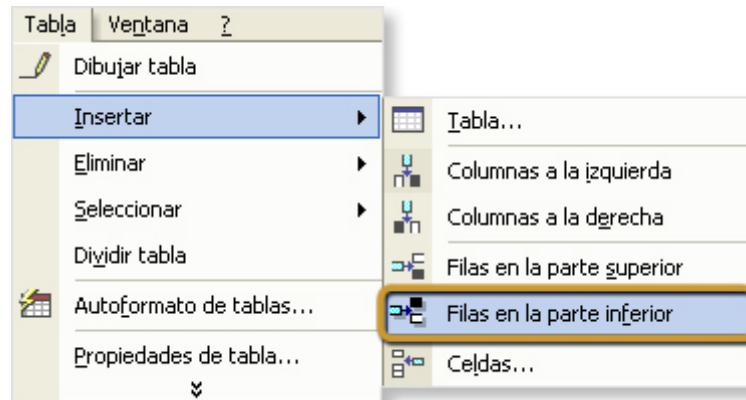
Tabla Ventana ?

Dibujar tabla
Insertar
Eliminar
Seleccionar
Dividir tabla
Autoformato de tablas...
Propiedades de tabla...

Tabla...
Columnas a la izquierda
Columnas a la derecha
Filas en la parte superior
Filas en la parte inferior
Celdas...